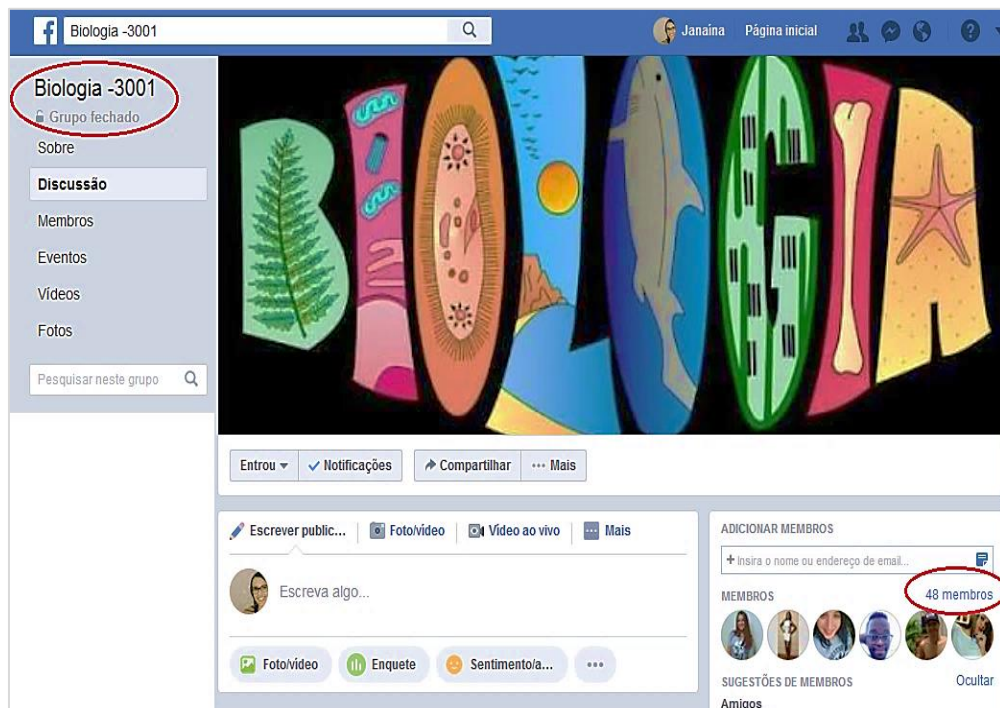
Biologia -3001

Janaina Página inicial

Biologia -3001
Grupo fechado

Sobre
Discussão
Membros
Eventos
Vídeos
Fotos

Pesquisar neste grupo

Entrou ▾ ✓ Notificações
Compartilhar ··· Mais

Escrever public... Foto/vídeo Vídeo ao vivo Mais

Escreva algo...

Foto/vídeo Enquete Sentimento/a... ···

ADICIONAR MEMBROS
+ Insira o nome ou endereço de email...

MEMBROS 48 membros

SUGESTÕES DE MEMBROS Ocultar
Amigos